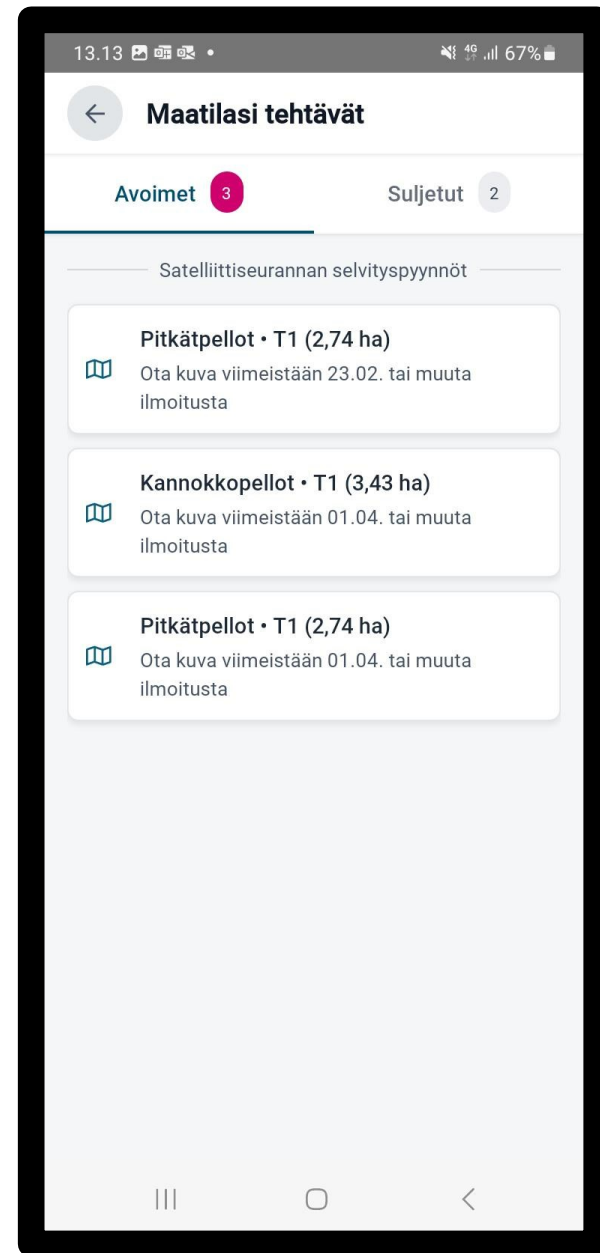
13.13 •
4G 67%

Maatilasi tehtävät

Avoimet 3
Suljetut 2

Satelliittiseurannan selvityspyynnöt

Pitkätpellot • T1 (2,74 ha)
Ota kuva viimeistään 23.02. tai muuta ilmoitusta

Kannokkopellot • T1 (3,43 ha)
Ota kuva viimeistään 01.04. tai muuta ilmoitusta

Pitkätpellot • T1 (2,74 ha)
Ota kuva viimeistään 01.04. tai muuta ilmoitusta